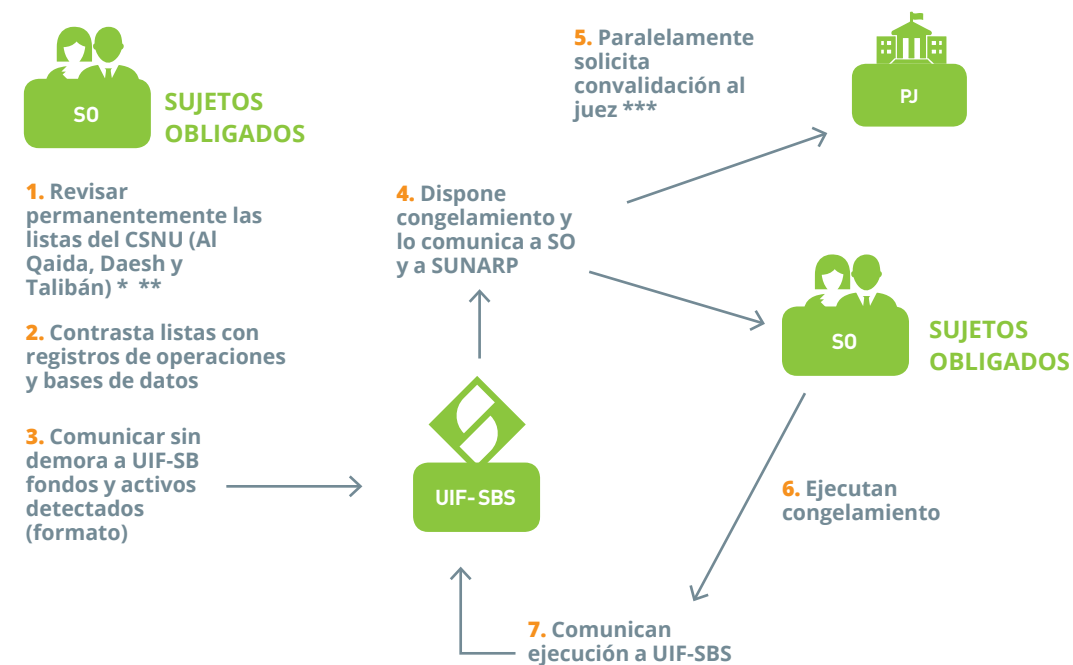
SO

SUJETOS OBLIGADOS

1. Revisar permanentemente las listas del CSNU (Al Qaida, Daesh y Talibán) * **

2. Contrasta listas con registros de operaciones y bases de datos

3. Comunicar sin demora a UIF-SB fondos y activos detectados (formato)

UIF-SBS

4. Dispone congelamiento y lo comunica a SO y a SUNARP

5. Paralelamente solicita convalidación al juez ***

PJ

SO

SUJETOS OBLIGADOS

6. Ejecutan congelamiento

7. Comunican ejecución a UIF-SBS